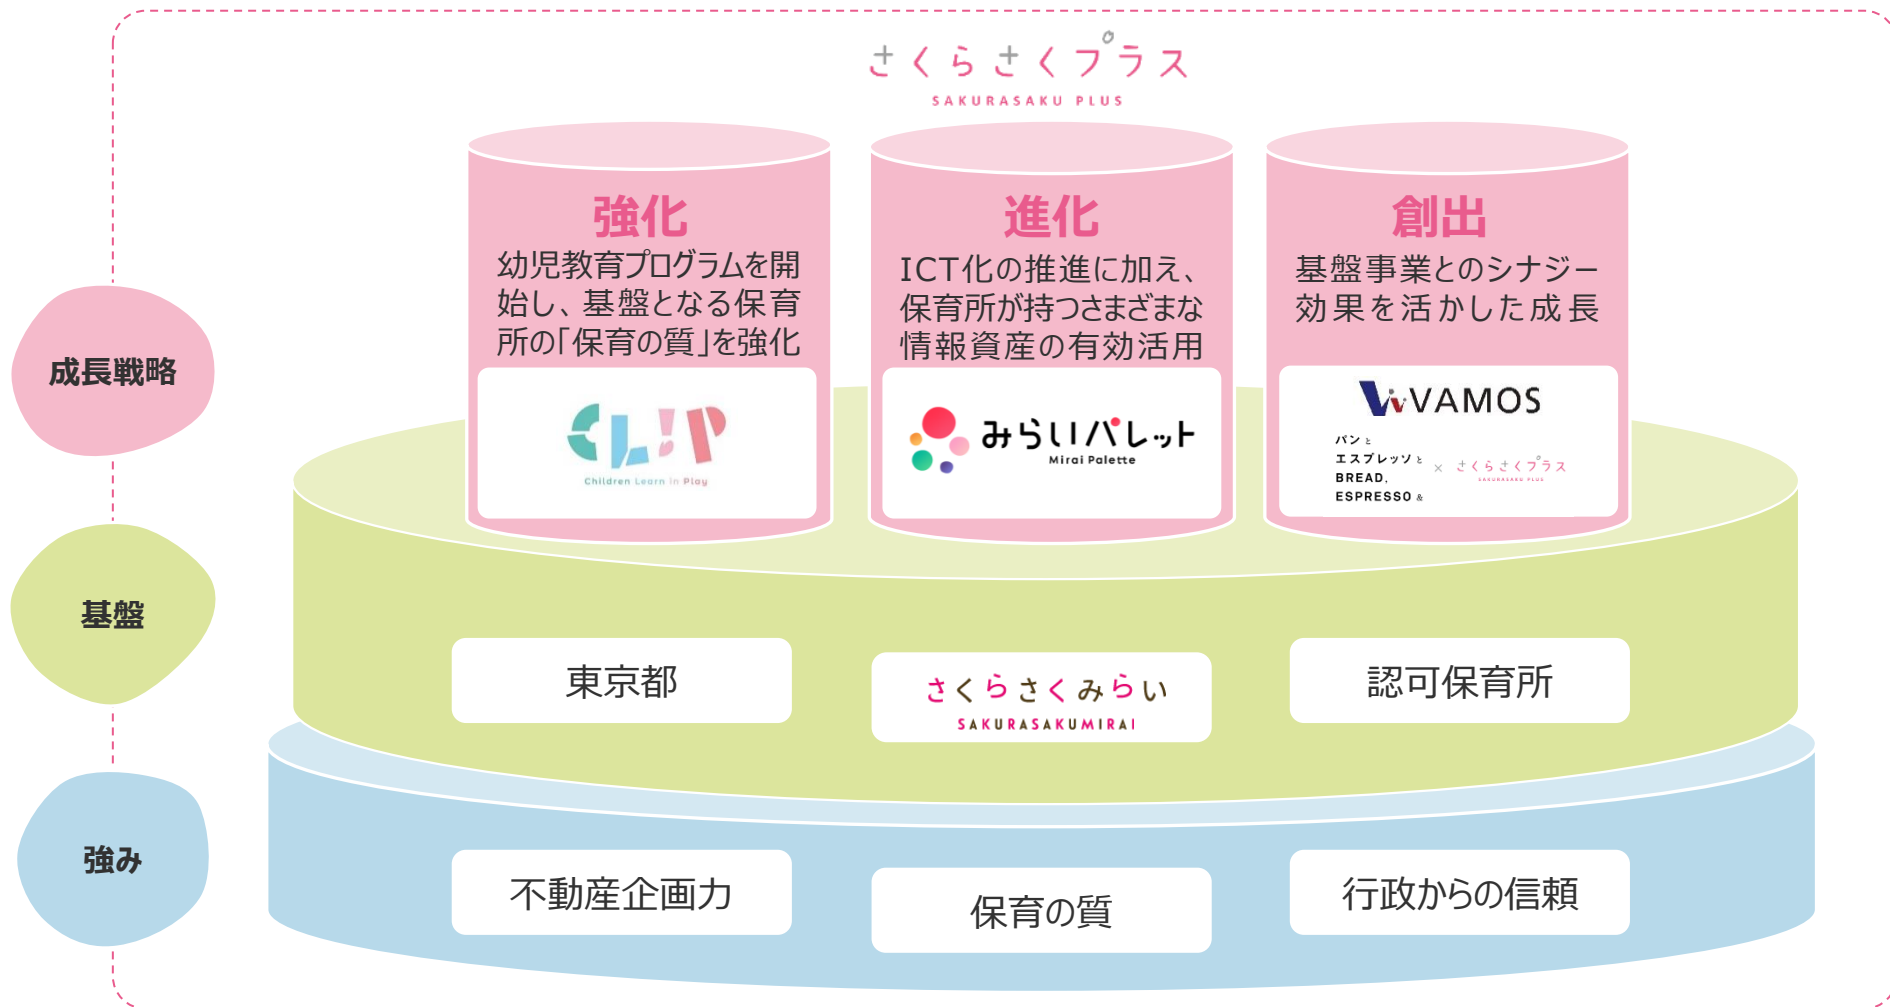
さくらさくプラス
SAKURASAKU PLUS

強化
幼児教育プログラムを開始し、基盤となる保育所の「保育の質」を強化

CL!P
Children Learn in Play

進化
ICT化の推進に加え、保育所が持つさまざまな情報資産の有効活用

みらいパレット
Mirai Palette

創出
基盤事業とのシナジー効果を活かした成長

VAMOS
パンとエスプレッソと BREAD, ESPRESSO & × さくらさくプラス SAKURASAKU PLUS

成長戦略

基盤

東京都

さくらさくみらい
SAKURASAKUMIRAI

認可保育所

強み

不動産企画力

保育の質

行政からの信頼